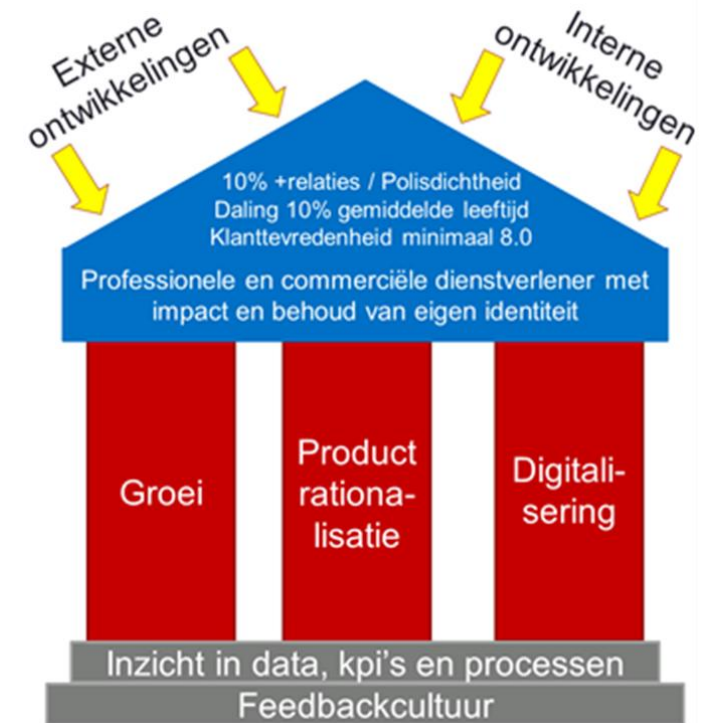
Externe ontwikkelingen

Interne ontwikkelingen

10% +relaties / Polisdichtheid
Daling 10% gemiddelde leeftijd
Klanttevredenheid minimaal 8.0

Professionele en commerciële dienstverlener met impact en behoud van eigen identiteit

Groei

Product rationalisatie

Digitalisering

Inzicht in data, kpi's en processen

Feedbackcultuur